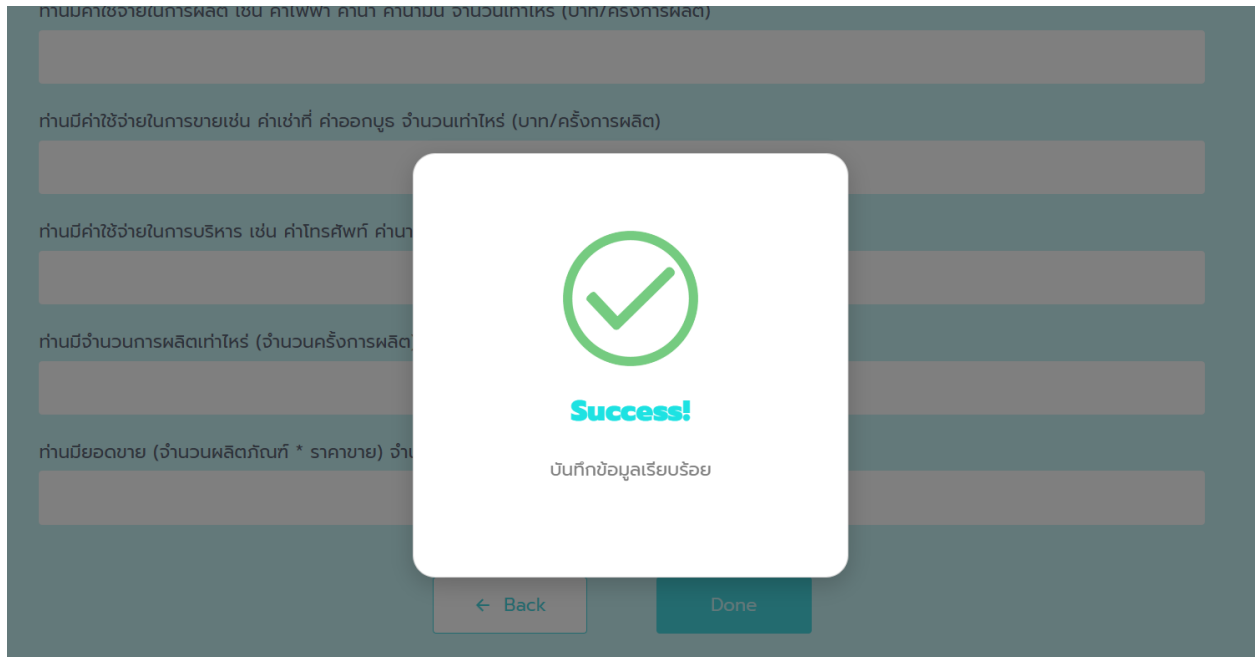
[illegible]

ท่านมีค่าใช้จ่ายในการขายเช่น ค่าเช่าที่ ค่าออกบูธ จำนวนเท่าไหร่ (บาท/ครั้งการผลิต)

ท่านมีค่าใช้จ่ายในการบริหาร เช่น ค่าโทรศัพท์ ค่าน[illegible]

ท่านมีจำนวนการผลิตเท่าไหร่ (จำนวนครั้งการผลิต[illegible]

ท่านมียอดขาย (จำนวนผลิตภัณฑ์ * ราคาขาย) จำ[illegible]

Success!

บันทึกข้อมูลเรียบร้อย

← Back

Done